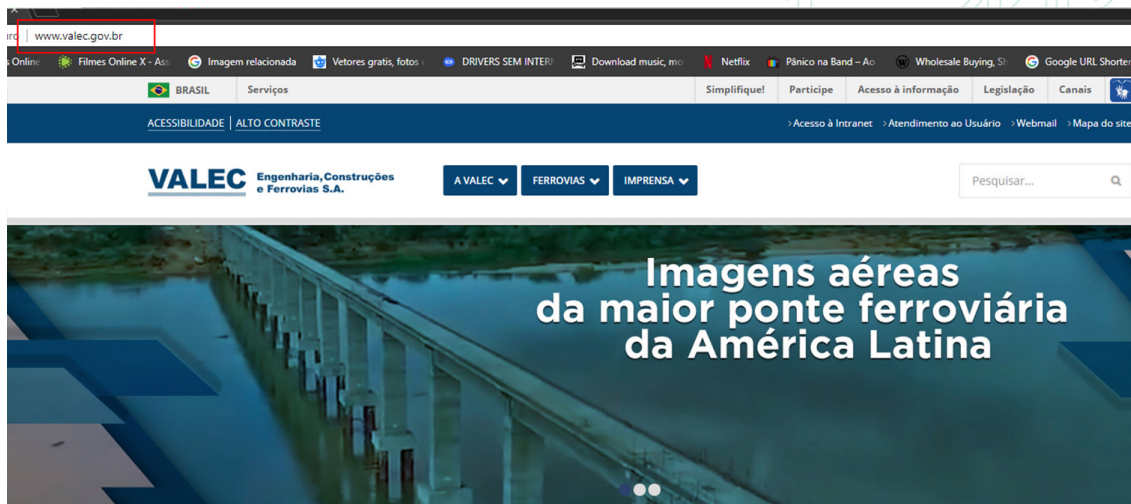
ro | www.valec.gov.br

s Online   Filmes Online X - Ass   Imagem relacionada   Vetores gratis, fotos c   DRIVERS SEM INTERI   Download music, mo   Netflix   Pânico na Band – Ao   Wholesale Buying, Sh   Google URL Shorter

BRASIL   Serviços   Simplifique!   Participe   Acesso à informação   Legislação   Canais

ACESSIBILIDADE | ALTO CONTRASTE   >Acesso à Intranet   >Atendimento ao Usuário   >Webmail   >Mapa do site

VALEC Engenharia, Construções e Ferrovias S.A.   A VALEC   FERROVIAS   IMPRENSA   Pesquisar...

Imagens aéreas da maior ponte ferroviária da América Latina